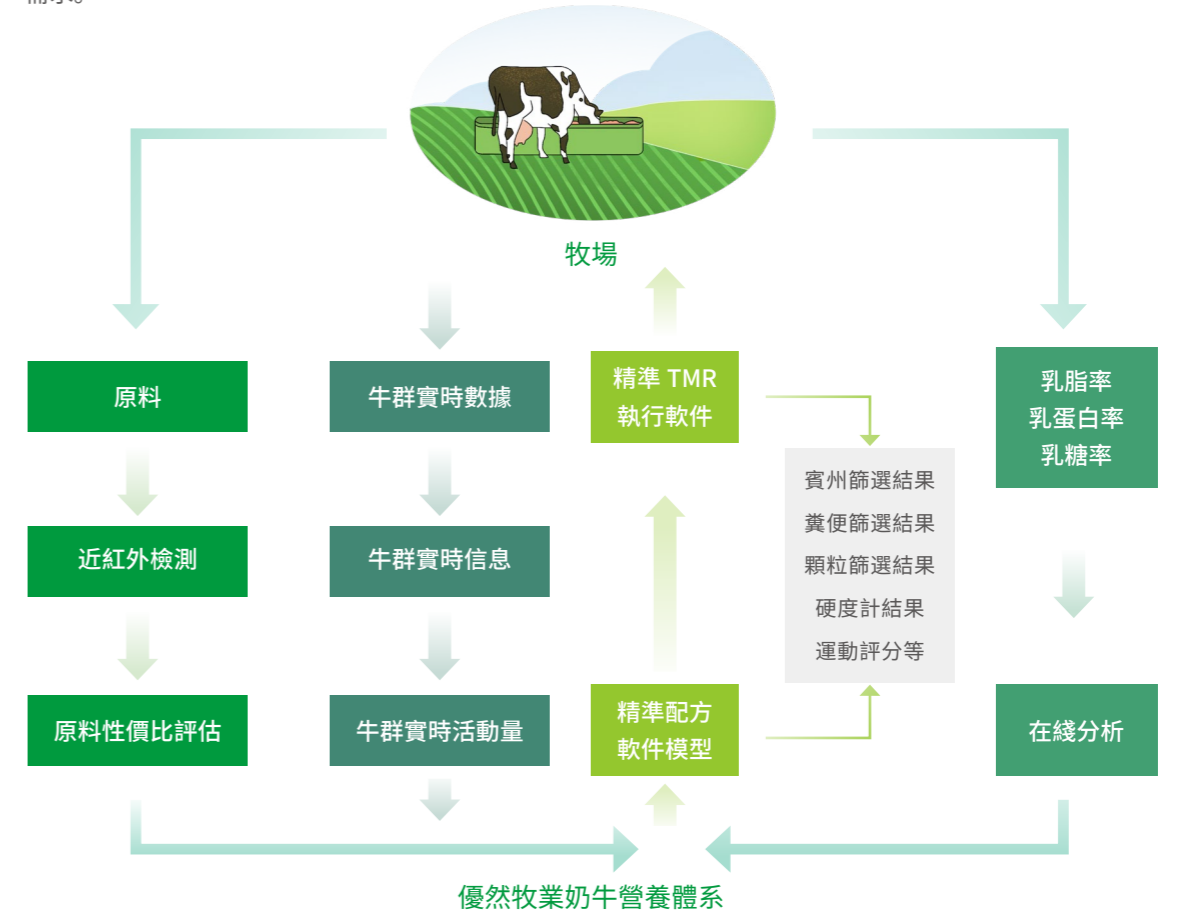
牧場

原料

近紅外檢測

原料性價比評估

牛群實時數據

牛群實時信息

牛群實時活動量

精準 TMR 執行軟件

精準配方軟件模型

賓州篩選結果
糞便篩選結果
顆粒篩選結果
硬度計結果
運動評分等

乳脂率
乳蛋白率
乳糖率

在綫分析

優然牧業奶牛營養體系